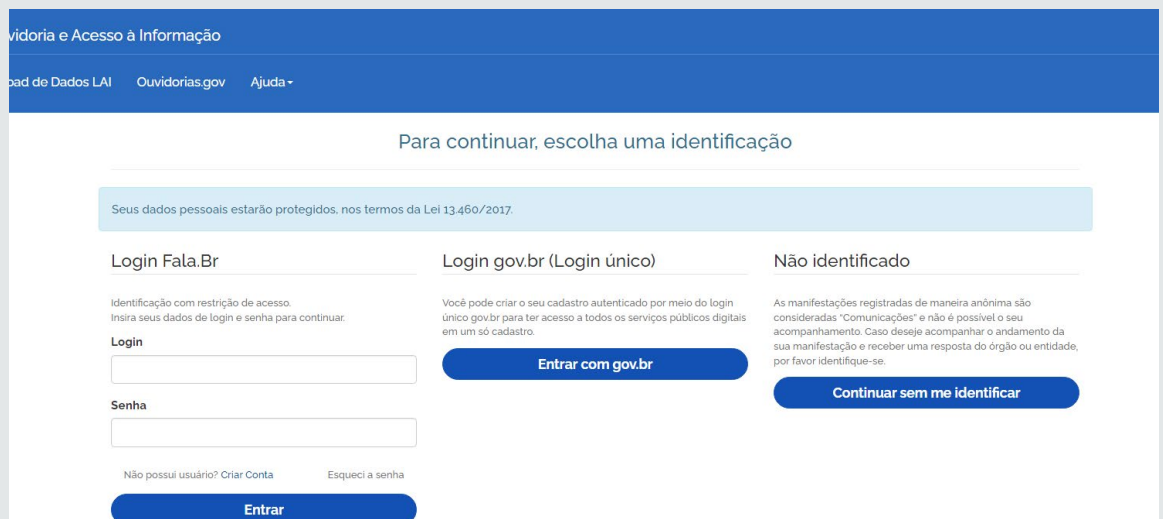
vidoria e Acesso à Informação

oad de Dados LAI Ouvidorias.gov Ajuda▾

Para continuar, escolha uma identificação

Seus dados pessoais estarão protegidos, nos termos da Lei 13.460/2017.

Login Fala.Br

Identificação com restrição de acesso.
Insira seus dados de login e senha para continuar.

Login

Senha

Não possui usuário? Criar Conta Esqueci a senha

Entrar

Login gov.br (Login único)

Você pode criar o seu cadastro autenticado por meio do login único gov.br para ter acesso a todos os serviços públicos digitais em um só cadastro.

Entrar com gov.br

Não identificado

As manifestações registradas de maneira anônima são consideradas "Comunicações" e não é possível o seu acompanhamento. Caso deseje acompanhar o andamento da sua manifestação e receber uma resposta do órgão ou entidade, por favor identifique-se.

Continuar sem me identificar